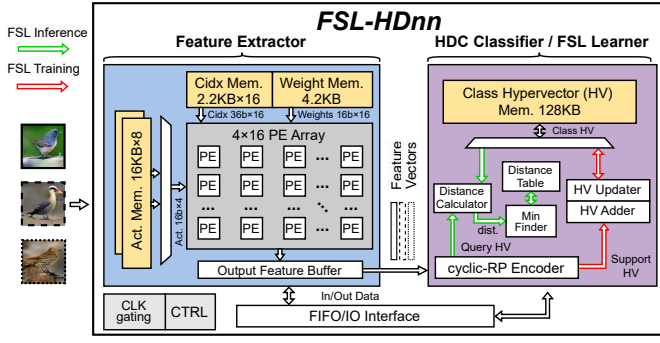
FSL-HDnn

FSL Inference

FSL Training

Feature Extractor

Cidx Mem. 2.2KB×16

Weight Mem. 4.2KB

Cidx 36b×16

Weights 16b×16

4×16 PE Array

PE PE PE ... PE
PE PE PE ... PE
... ... ... ... ...
PE PE PE ... PE

Act. Mem. 16KB×8

Act. 16b×4

Output Feature Buffer

Feature Vectors

HDC Classifier / FSL Learner

Class Hypervector (HV) Mem. 128KB

Class HV

Distance Table

Distance Calculator

dist.

Min Finder

HV Updater

HV Adder

Query HV

cyclic-RP Encoder

Support HV

In/Out Data

CLK gating

CTRL

FIFO/IO Interface